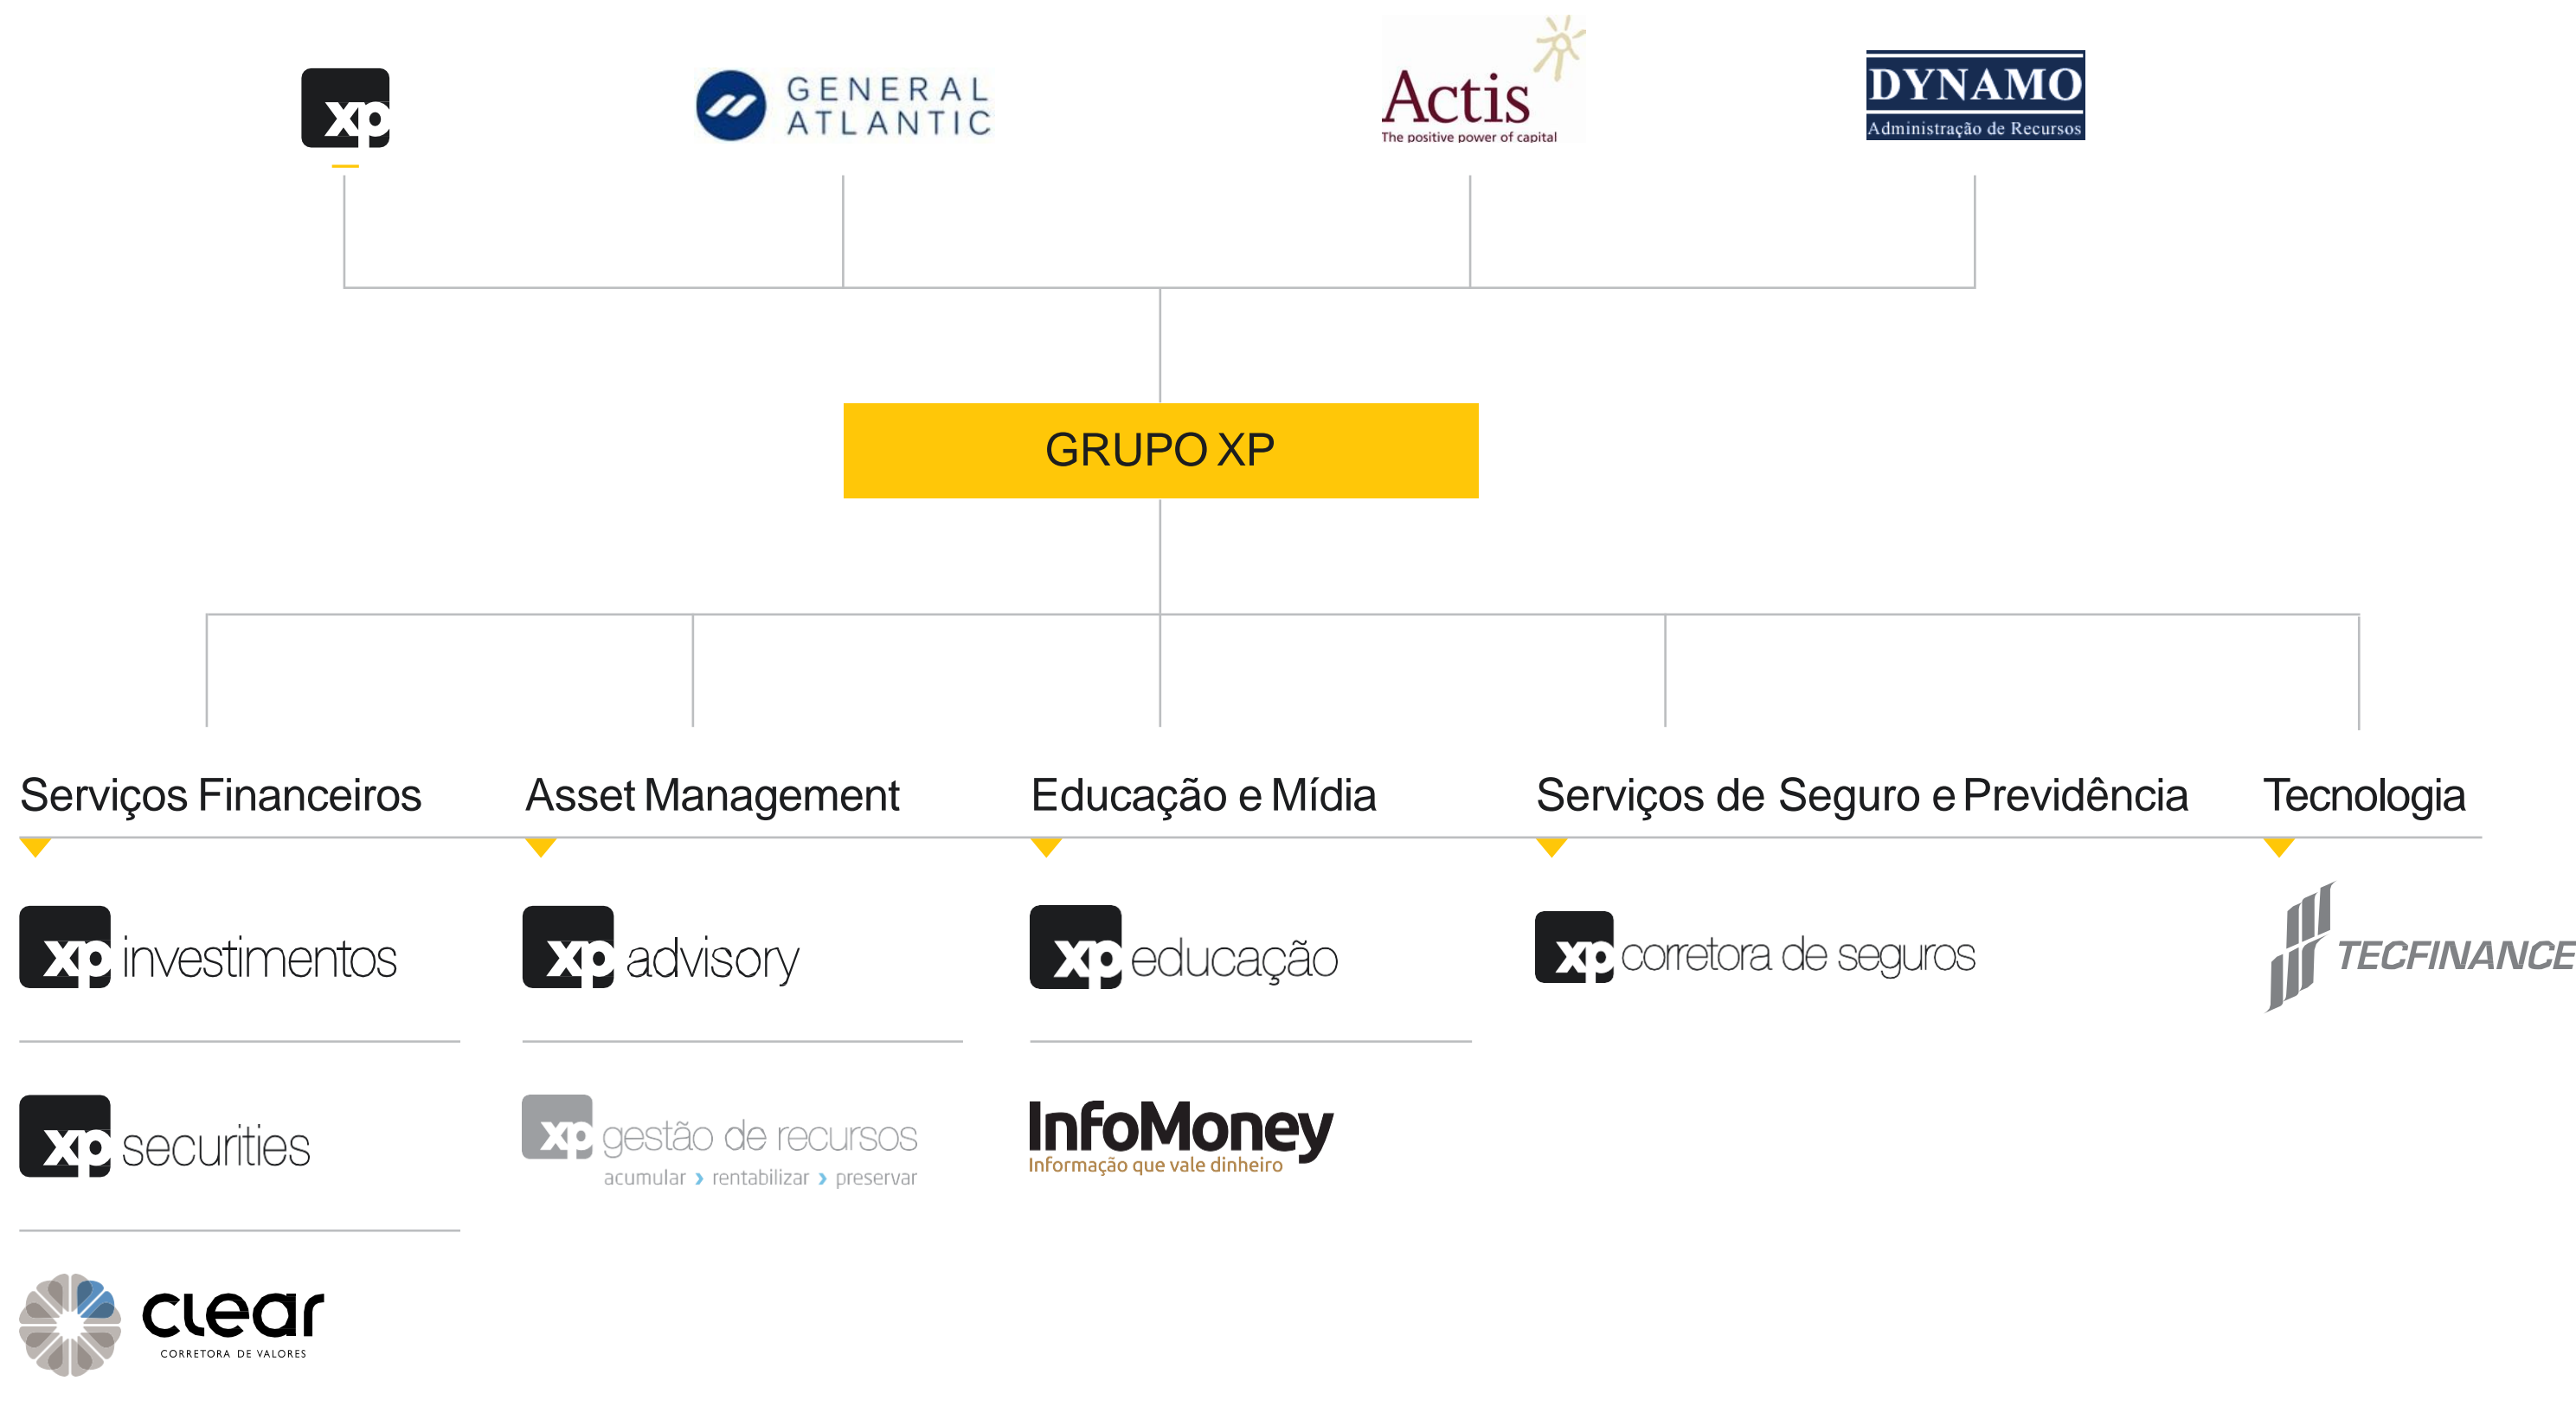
xp

GENERAL ATLANTIC

Actis
The positive power of capital

DYNAMO
Administração de Recursos

GRUPO XP

Serviços Financeiros

Asset Management

Educação e Mídia

Serviços de Seguro e Previdência

Tecnologia

xp investimentos

xp securities

clear
CORRETORA DE VALORES

xp advisory

xp gestão de recursos
acumular › rentabilizar › preservar

xp educação

InfoMoney
Informação que vale dinheiro

xp corretora de seguros

TECFINANCE